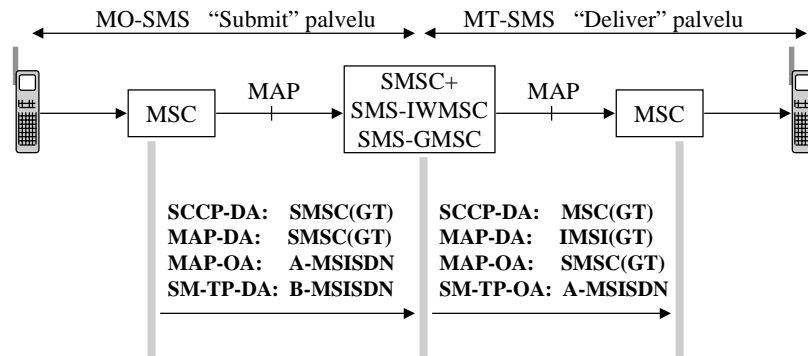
MO-SMS "Submit" palvelu

MT-SMS "Deliver" palvelu

MSC

MAP

SMSC+
SMS-IWMSC
SMS-GMSC

MAP

MSC

SCCP-DA: SMSC(GT)
MAP-DA: SMSC(GT)
MAP-OA: A-MSISDN
SM-TP-DA: B-MSISDN

SCCP-DA: MSC(GT)
MAP-DA: IMSI(GT)
MAP-OA: SMSC(GT)
SM-TP-OA: A-MSISDN